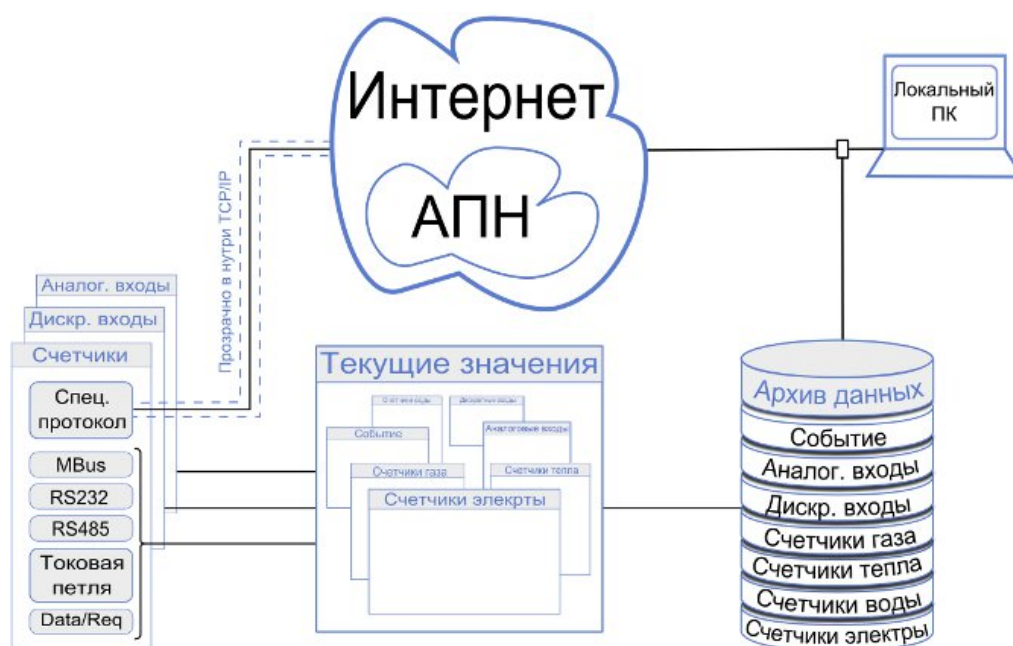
Интернет

АПН

Локальный ПК

Прозрачно в нутри TCP/IP

Аналог. входы

Дискр. входы

Счетчики

Спец. протокол

MBus

RS232

RS485

Токовая петля

Data/Req

Текущие значения

Счетчики воды

Дискретные входы

Событие

Аналоговые входы

Счетчики газа

Счетчики тепла

Счетчики элекрты

Архив данных

Событие

Аналог. входы

Дискр. входы

Счетчики газа

Счетчики тепла

Счетчики воды

Счетчики электры